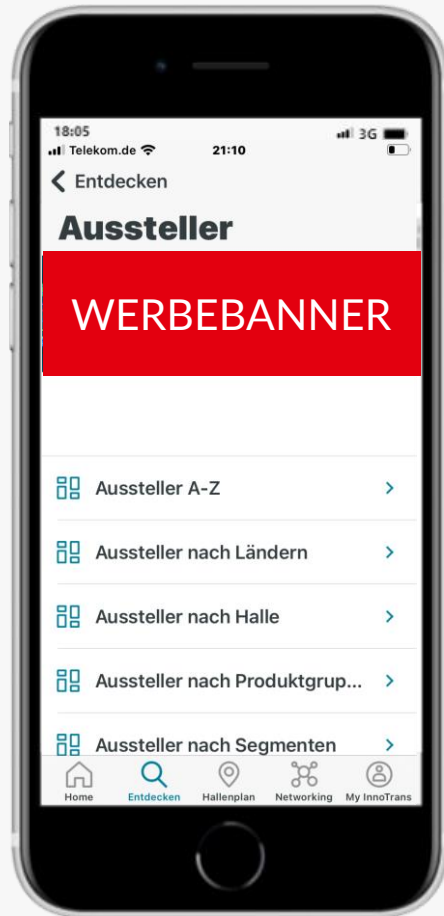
18:05
3G
Telekom.de
21:10

Entdecken

Aussteller

WERBEBANNER

Aussteller A-Z

Aussteller nach Ländern

Aussteller nach Halle

Aussteller nach Produktgrup...

Aussteller nach Segmenten

Home
Entdecken
Hallenplan
Networking
My InnoTrans